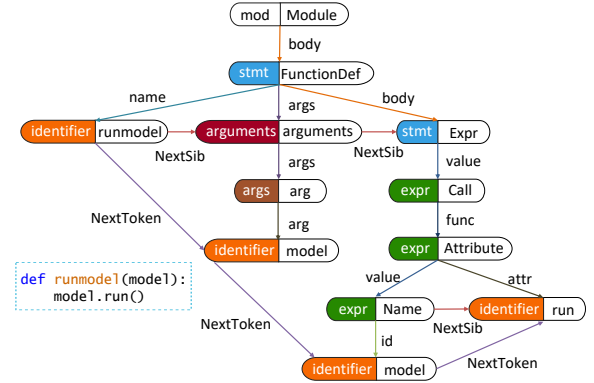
mod Module

body

stmt FunctionDef

name

args

body

identifier runmodel

arguments arguments

stmt Expr

NextSib

NextSib

args

value

args arg

expr Call

NextToken

arg

func

identifier model

expr Attribute

def runmodel(model):
    model.run()

value

attr

expr Name

identifier run

NextToken

NextSib

id

identifier model

NextToken